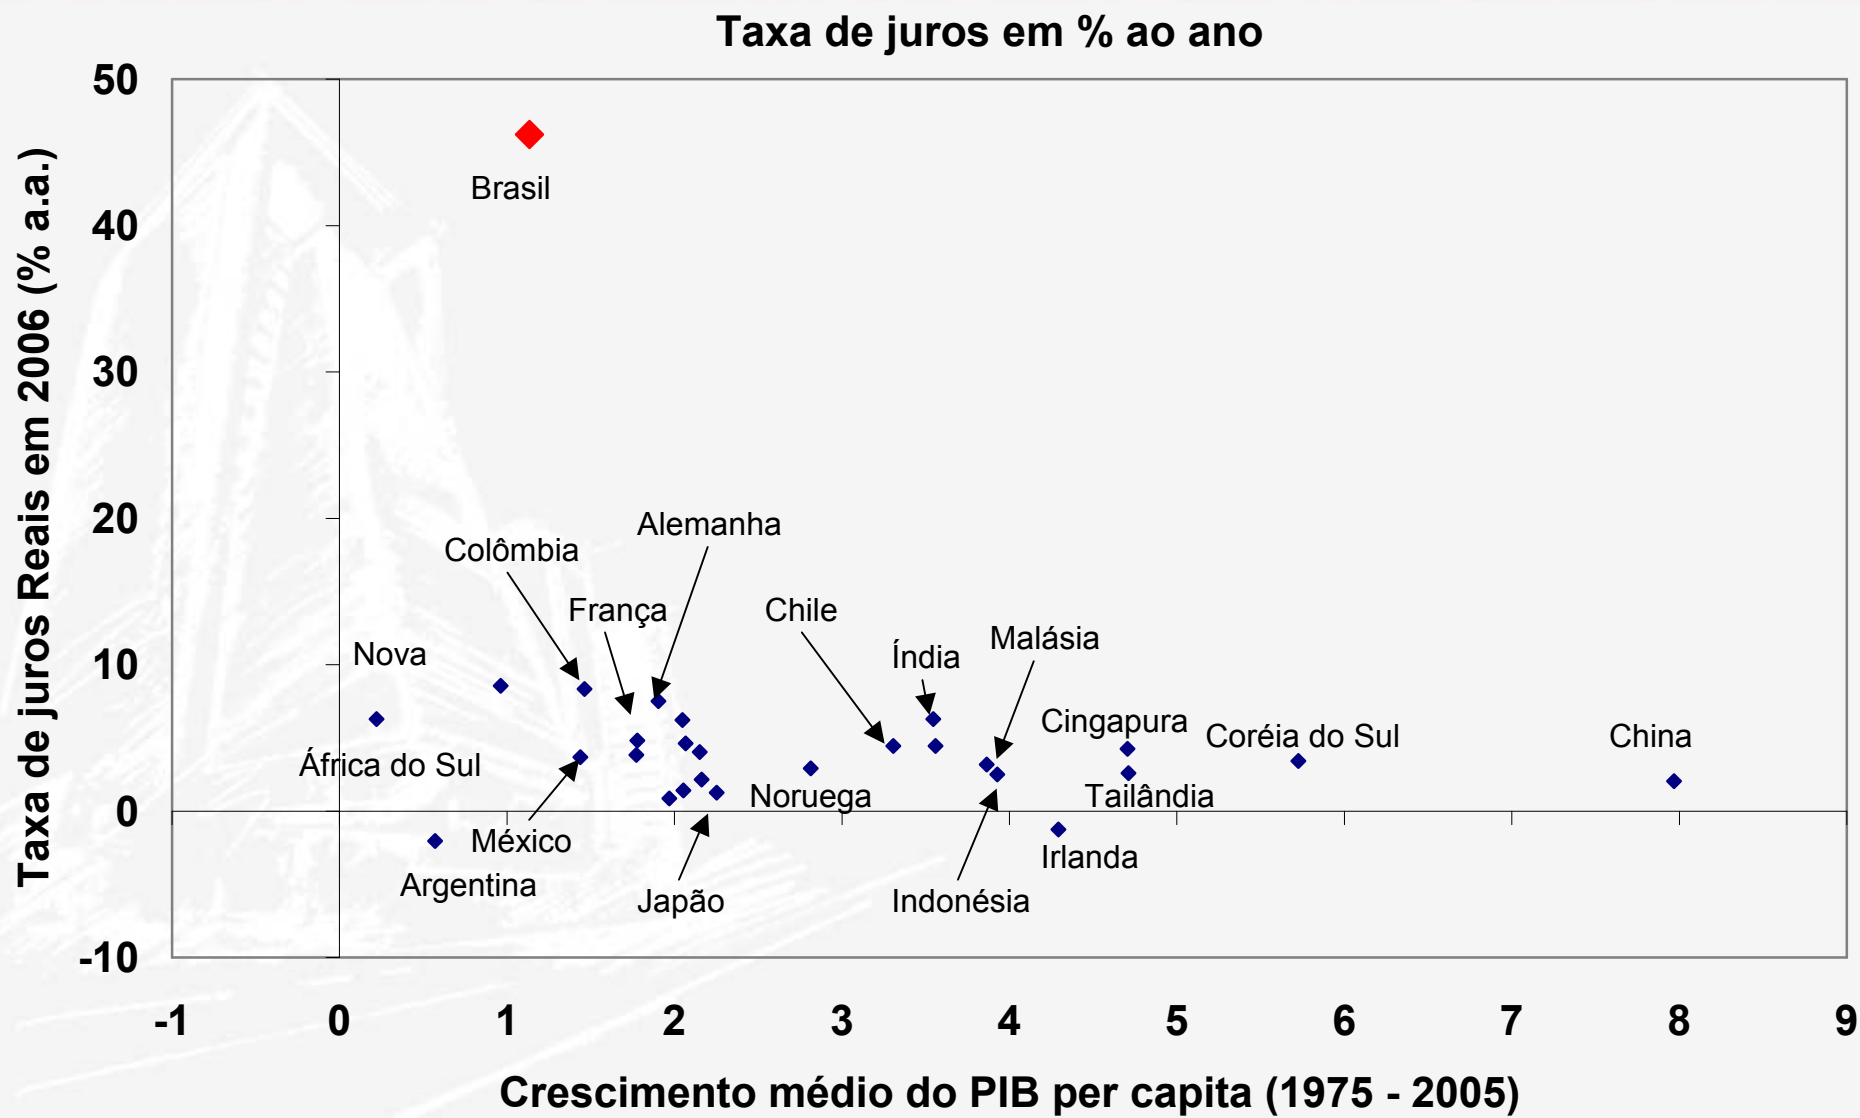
Taxa de juros em % ao ano

Taxa de juros Reais em 2006 (% a.a.)

50
40
30
20
10
0
-10

Brasil
Colômbia
Alemanha
França
Chile
Nova
Índia
Malásia
Cingapura
Coréia do Sul
China
África do Sul
Noruega
Tailândia
México
Irlanda
Argentina
Japão
Indonésia

-1 0 1 2 3 4 5 6 7 8 9

Crescimento médio do PIB per capita (1975 - 2005)